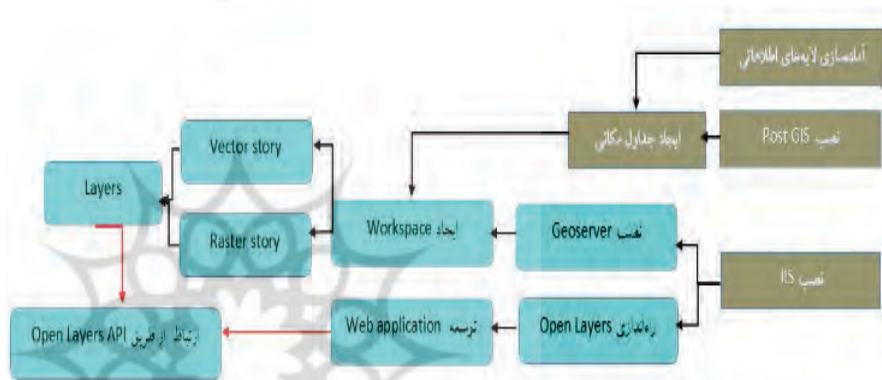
آماده‌سازی لایه‌های اطلاعاتی

نصب Post GIS

ایجاد جداول مکانی

Vector story

Layers

Raster story

ایجاد Workspace

نصب Geoserver

نصب IIS

ارتباط از طریق Open Layers API

توسعه Web application

راه‌اندازی Open Layers